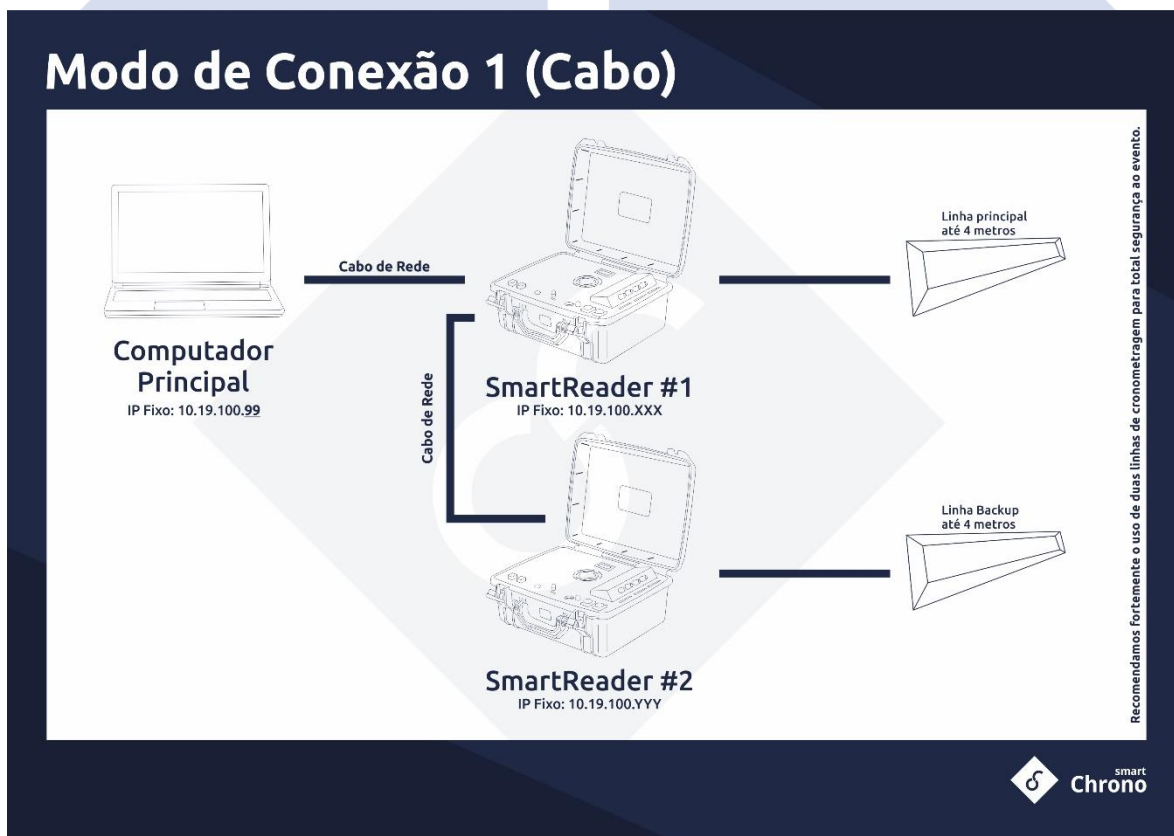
Modo de Conexão 1 (Cabo)

Cabo de Rede

Computador Principal
IP Fixo: 10.19.100.99

Cabo de Rede

SmartReader #1
IP Fixo: 10.19.100.XXX

Linha principal
até 4 metros

SmartReader #2
IP Fixo: 10.19.100.YYY

Linha Backup
até 4 metros

Recomendamos fortemente o uso de duas linhas de cronometragem para total segurança ao evento.

smart
Chrono